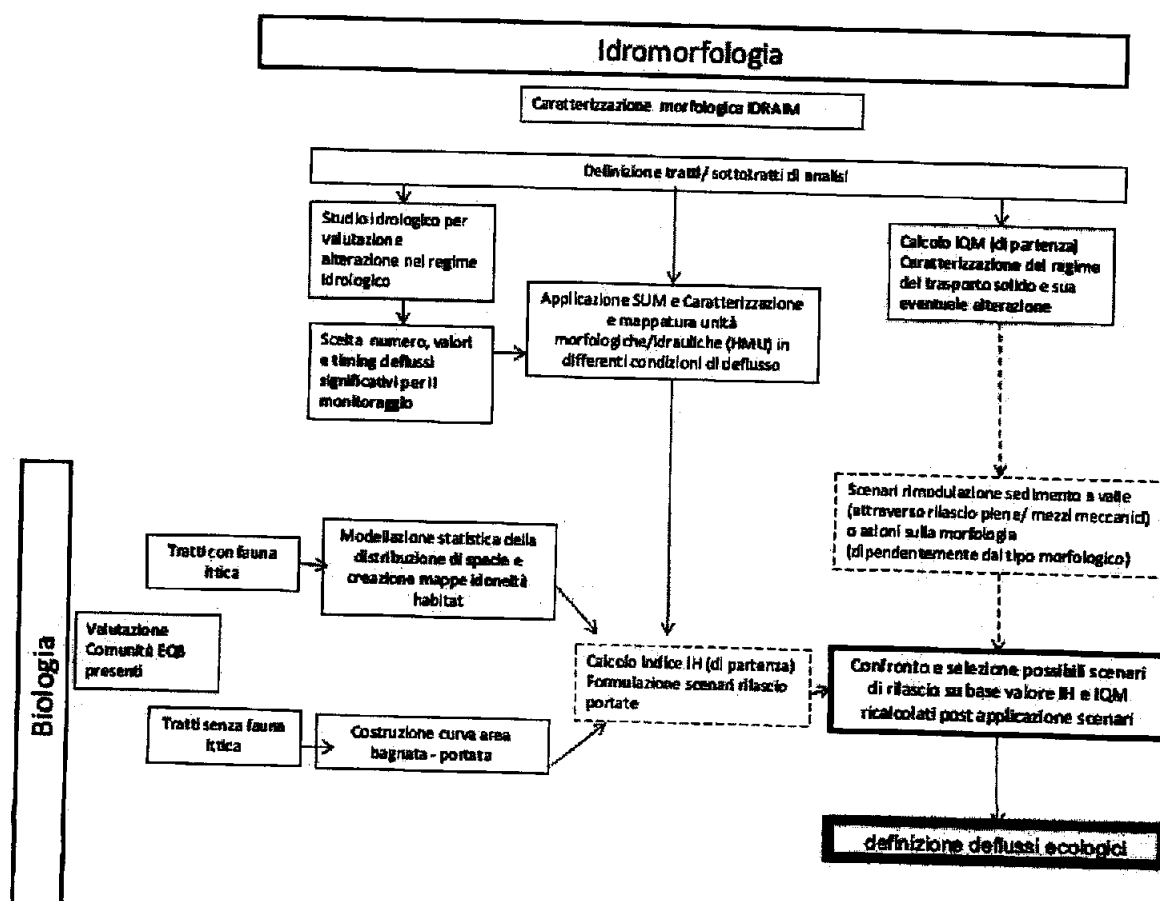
Idromorfologia

Caratterizzazione morfologica IDRAIM

Definizione tratti/ sottotratti di analisi

Studio idrologico per valutazione alterazione nel regime idrologico

Scelta numero, valori e timing deflussi significativi per il monitoraggio

Applicazione SUM e Caratterizzazione e mappatura unità morfologiche/idrauliche (HMU) in differenti condizioni di deflusso

Calcolo IQM (di partenza) Caratterizzazione del regime del trasporto solido e sua eventuale alterazione

Scenari rimodulazione sedimento a valle (attraverso rilascio piene/ mezzi meccanici) o azioni sulla morfologia (dipendentemente dal tipo morfologico)

Biologia

Tratti con fauna ittica

Modellazione statistica della distribuzione di specie e creazione mappe idoneità habitat

Valutazione Comunità EQB presenti

Calcolo indice IH (di partenza) Formulazione scenari rilascio portate

Confronto e selezione possibili scenari di rilascio su base valore IH e IQM ricalcolati post applicazione scenari

Tratti senza fauna ittica

Costruzione curva area bagnata - portata

definizione deflussi ecologici